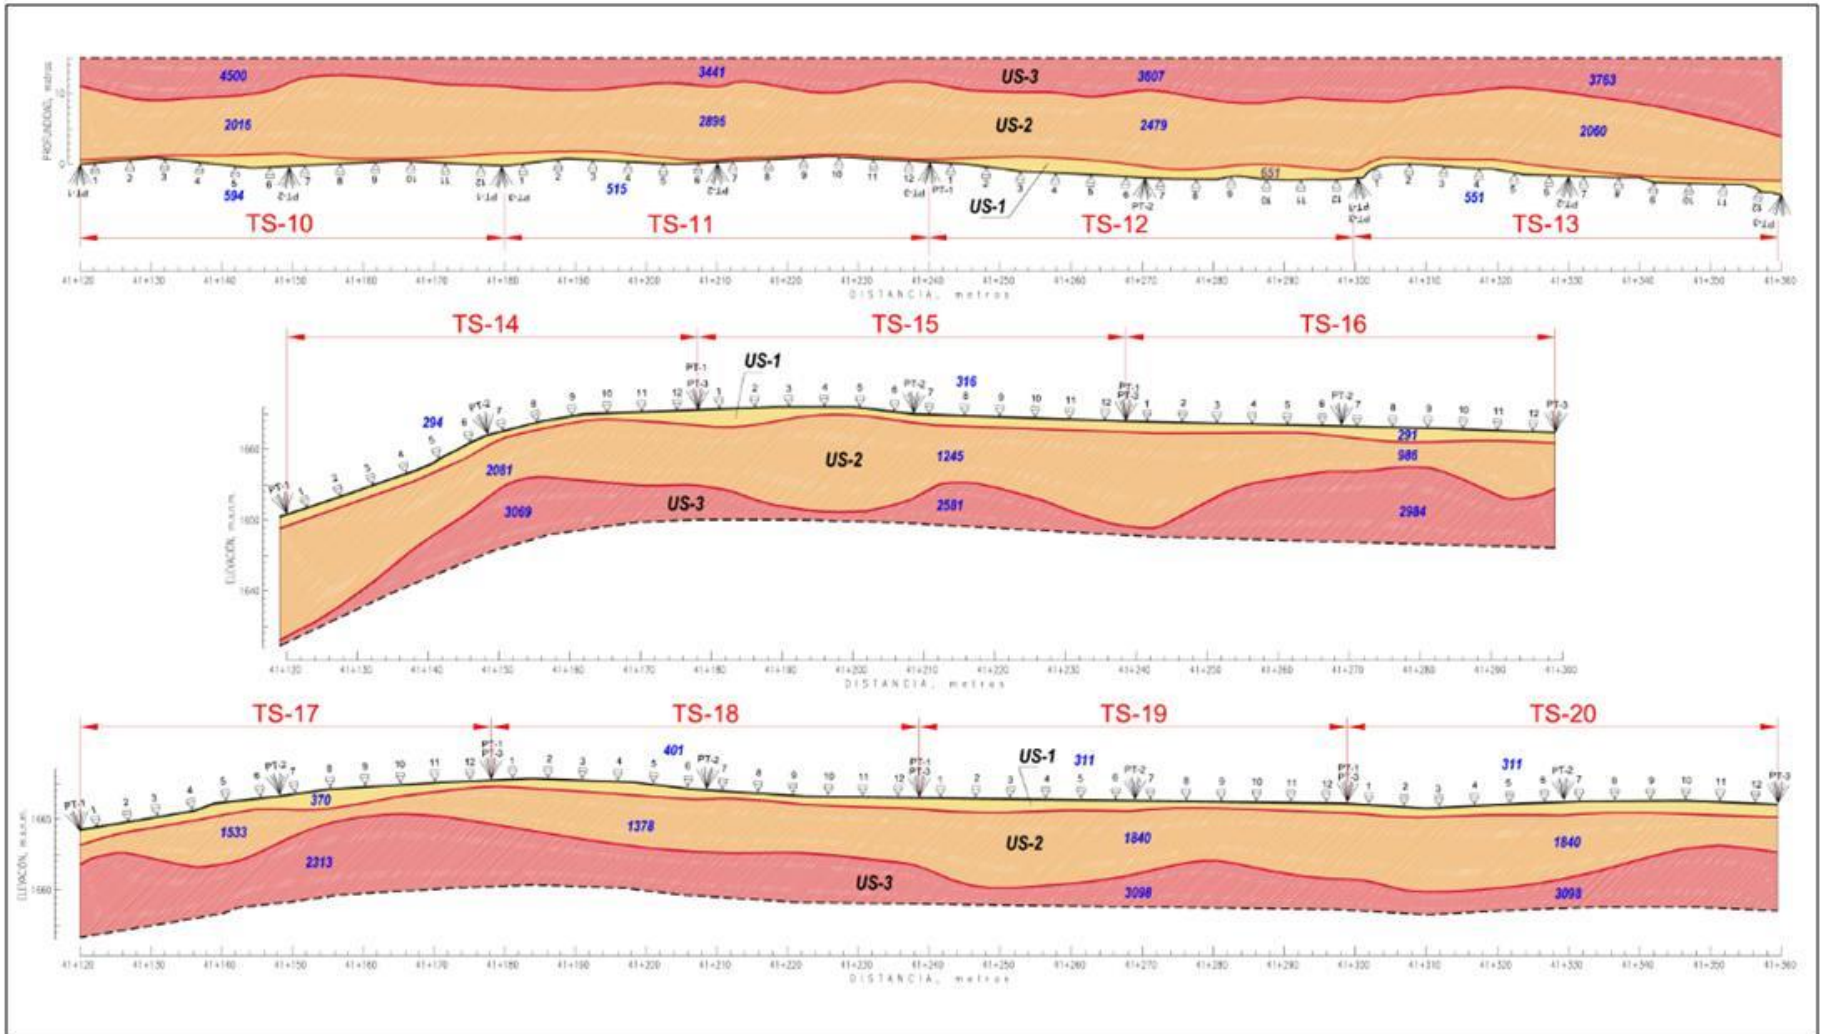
PROFUNDIDAD, metros

4500 3441 US-3 3607 3763

2015 2896 US-2 2479 2060

594 515 651 551

US-1

TS-10 TS-11 TS-12 TS-13

41+120 41+130 41+140 41+150 41+160 41+170 41+180 41+190 41+200 41+210 41+220 41+230 41+240 41+250 41+260 41+270 41+280 41+290 41+300 41+310 41+320 41+330 41+340 41+350 41+360

DISTANCIA, metros

TS-14 TS-15 TS-16

US-1

294 316

US-2

2081 1245 291 986

US-3

3069 2581 2984

ELEVACION, m.s.n.m.

1660 1650 1640

41+120 41+130 41+140 41+150 41+160 41+170 41+180 41+190 41+200 41+210 41+220 41+230 41+240 41+250 41+260 41+270 41+280 41+290 41+300

DISTANCIA, metros

TS-17 TS-18 TS-19 TS-20

401 US-1 311 311

370

1533 1378 US-2 1840 1840

2313 US-3 3098 3098

ELEVACION, m.s.n.m.

41+120 41+130 41+140 41+150 41+160 41+170 41+180 41+190 41+200 41+210 41+220 41+230 41+240 41+250 41+260 41+270 41+280 41+290 41+300 41+310 41+320 41+330 41+340 41+350 41+360

DISTANCIA, metros